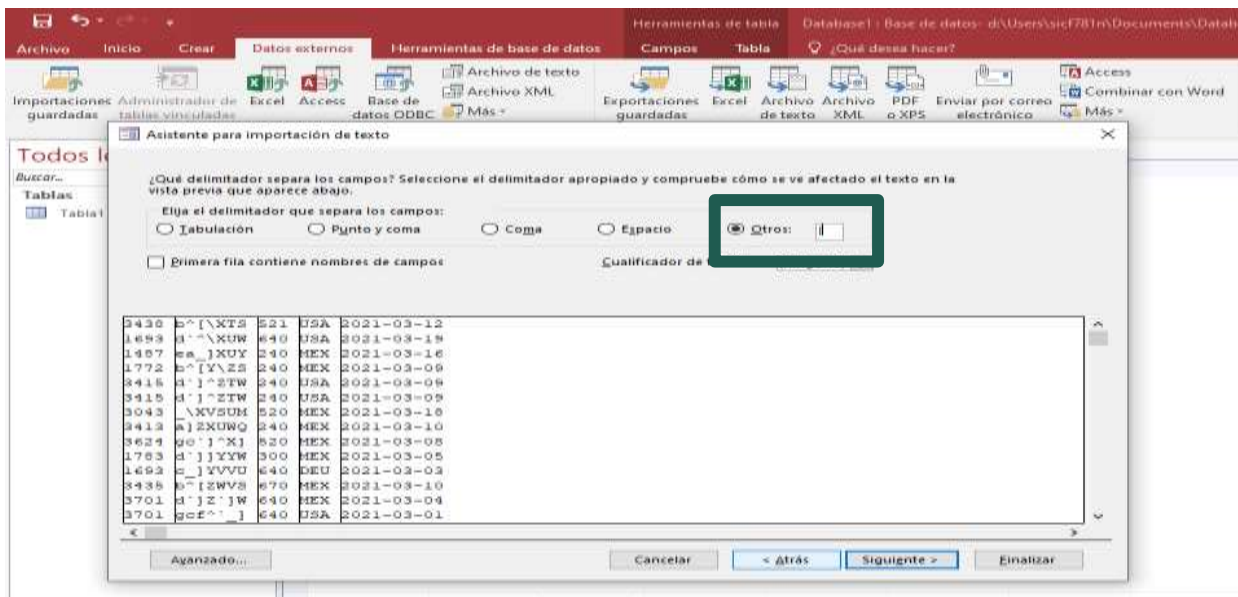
Herramientas de tabla Database1 : Base de datos- d:\Users\sicf781m\Documents\Datab

Archivo Inicio Crear Datos externos Herramientas de base de datos Campos Tabla ¿Qué desea hacer?

Importaciones guardadas Administrador de tablas vinculadas Excel Access Base de datos ODBC Archivo de texto Archivo XML Más Exportaciones guardadas Excel Archivo de texto Archivo XML PDF o XPS Enviar por correo electrónico Access Combinar con Word Más

Todos l
Buscar...
Tablas
Tabla1

Asistente para importación de texto

¿Qué delimitador separa los campos? Seleccione el delimitador apropiado y compruebe cómo se ve afectado el texto en la vista previa que aparece abajo.

Elija el delimitador que separa los campos:
Tabulación Punto y coma Coma Espacio Otros: |

Primera fila contiene nombres de campos Cualificador de t

3438 b^[\XTS 521 USA 2021-03-12
1693 d`^\XUW 640 USA 2021-03-19
1487 ea_]XUY 240 MEX 2021-03-16
1772 b^[Y\ZS 240 MEX 2021-03-09
3415 d`]^ZTW 340 USA 2021-03-09
3415 d`]^ZTW 240 USA 2021-03-09
3043 _\XVSUM 520 MEX 2021-03-18
3413 a]ZXUWQ 240 MEX 2021-03-10
3624 gc`]^X] 520 MEX 2021-03-08
1783 d`]]YYW 300 MEX 2021-03-05
1693 c_]YVVU 640 DEU 2021-03-03
3438 b^[ZWVS 670 MEX 2021-03-10
3701 d`]Z`]W 640 MEX 2021-03-04
3701 gcf^`_] 640 USA 2021-03-01

Avanzado... Cancelar < Atrás Siguiente > Finalizar